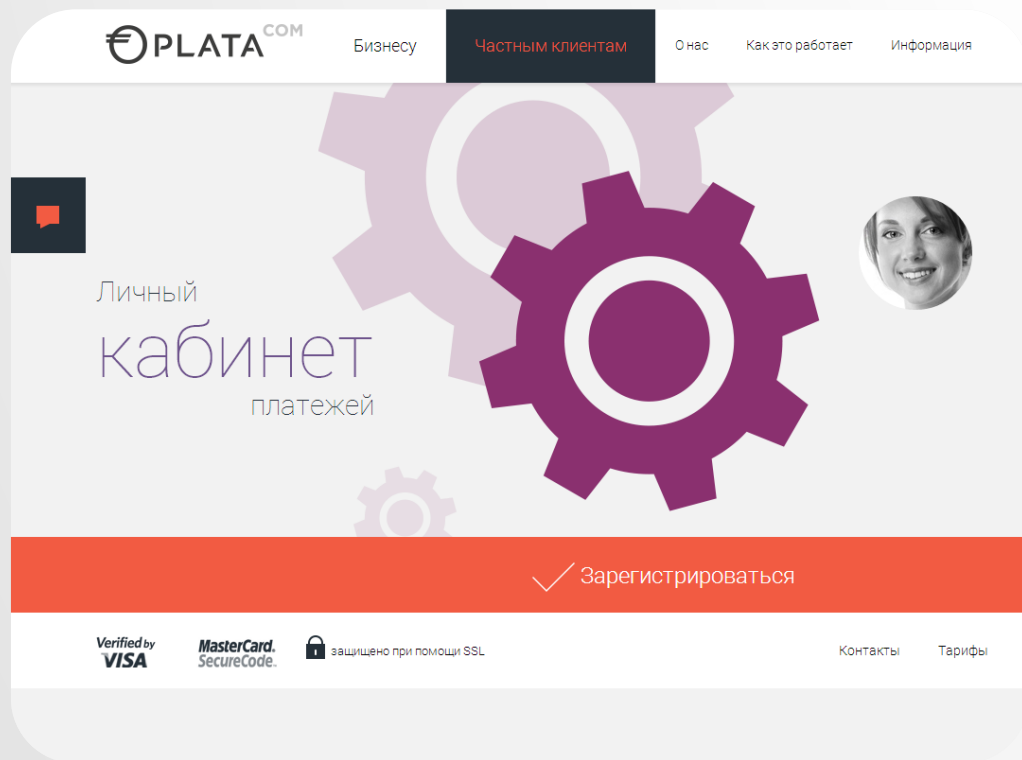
PLATA COM

Бизнесу

Частным клиентам

О нас

Как это работает

Информация

Личный
кабинет
платежей

Зарегистрироваться

Verified by VISA

MasterCard. SecureCode.

защищено при помощи SSL

Контакты

Тарифы